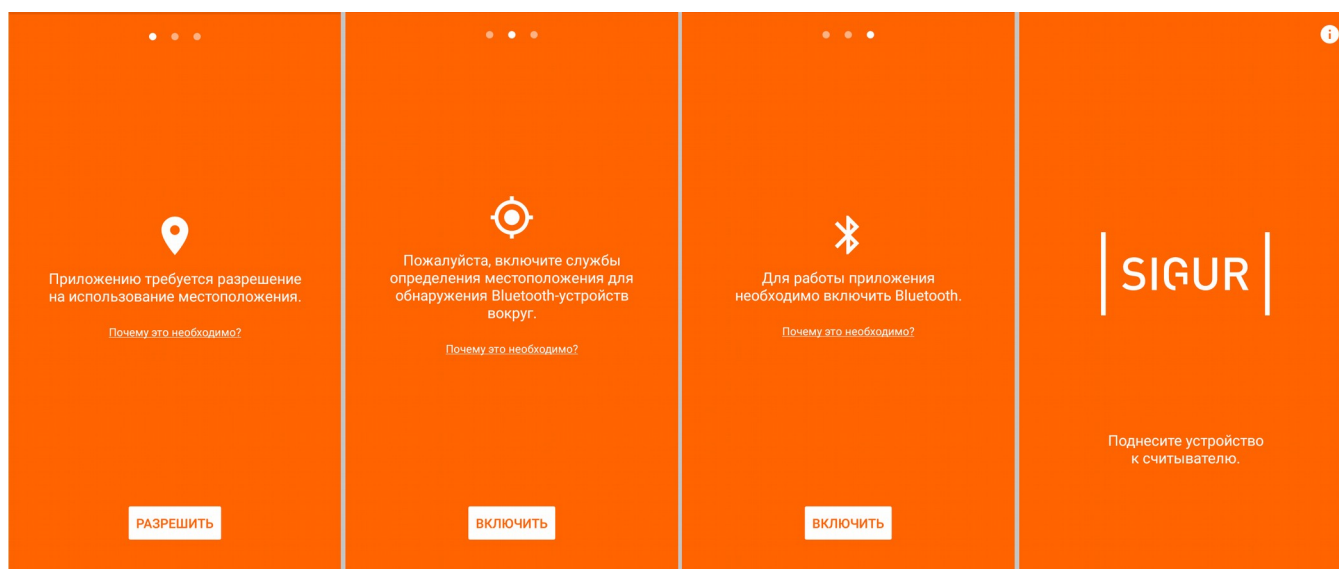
Приложению требуется разрешение на использование местоположения.

Почему это необходимо?

РАЗРЕШИТЬ

Пожалуйста, включите службы определения местоположения для обнаружения Bluetooth-устройств вокруг.

Почему это необходимо?

ВКЛЮЧИТЬ

Для работы приложения необходимо включить Bluetooth.

Почему это необходимо?

ВКЛЮЧИТЬ

SIGUR

Поднесите устройство к считывателю.